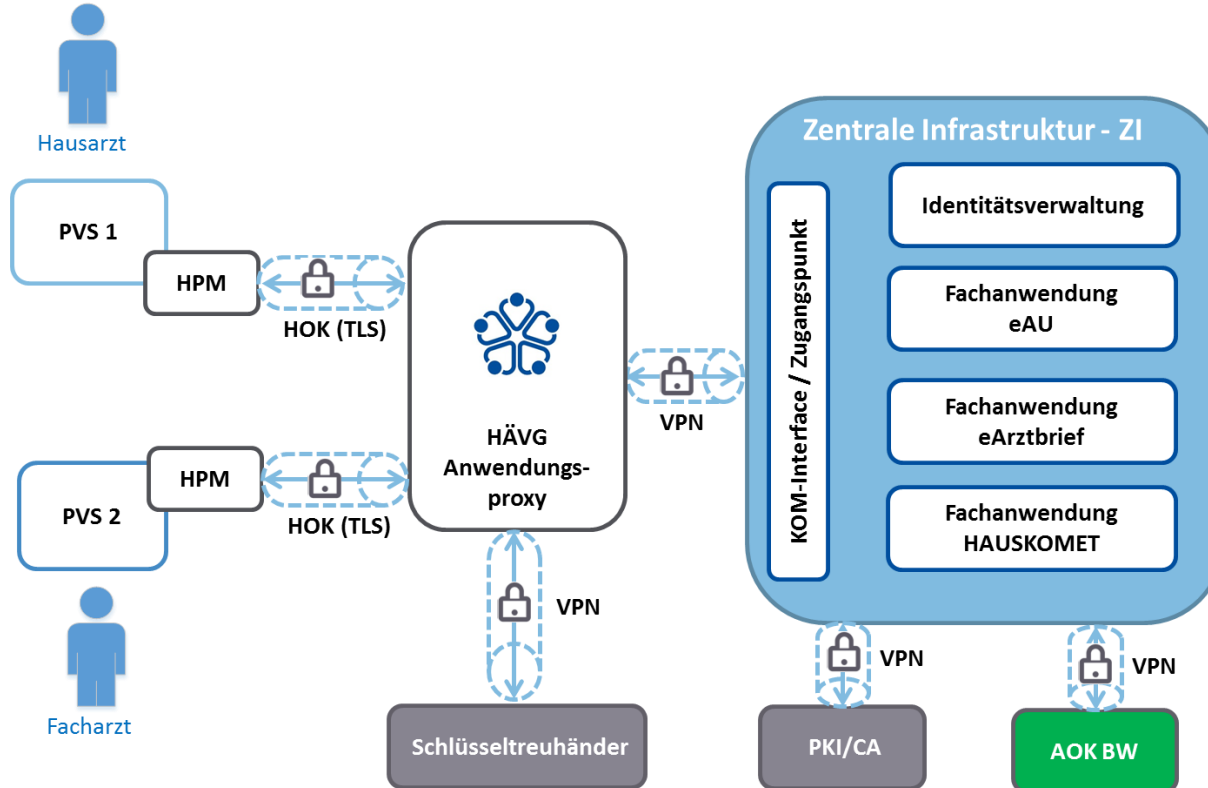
Hausarzt

PVS 1

HPM

HOK (TLS)

PVS 2

HPM

HOK (TLS)

Facharzt

HÄVG Anwendungs-proxy

VPN

VPN

Schlüsseltreuhänder

Zentrale Infrastruktur - ZI

KOM-Interface / Zugangspunkt

Identitätsverwaltung

Fachanwendung eAU

Fachanwendung eArztbrief

Fachanwendung HAUSKOMET

VPN

VPN

PKI/CA

AOK BW